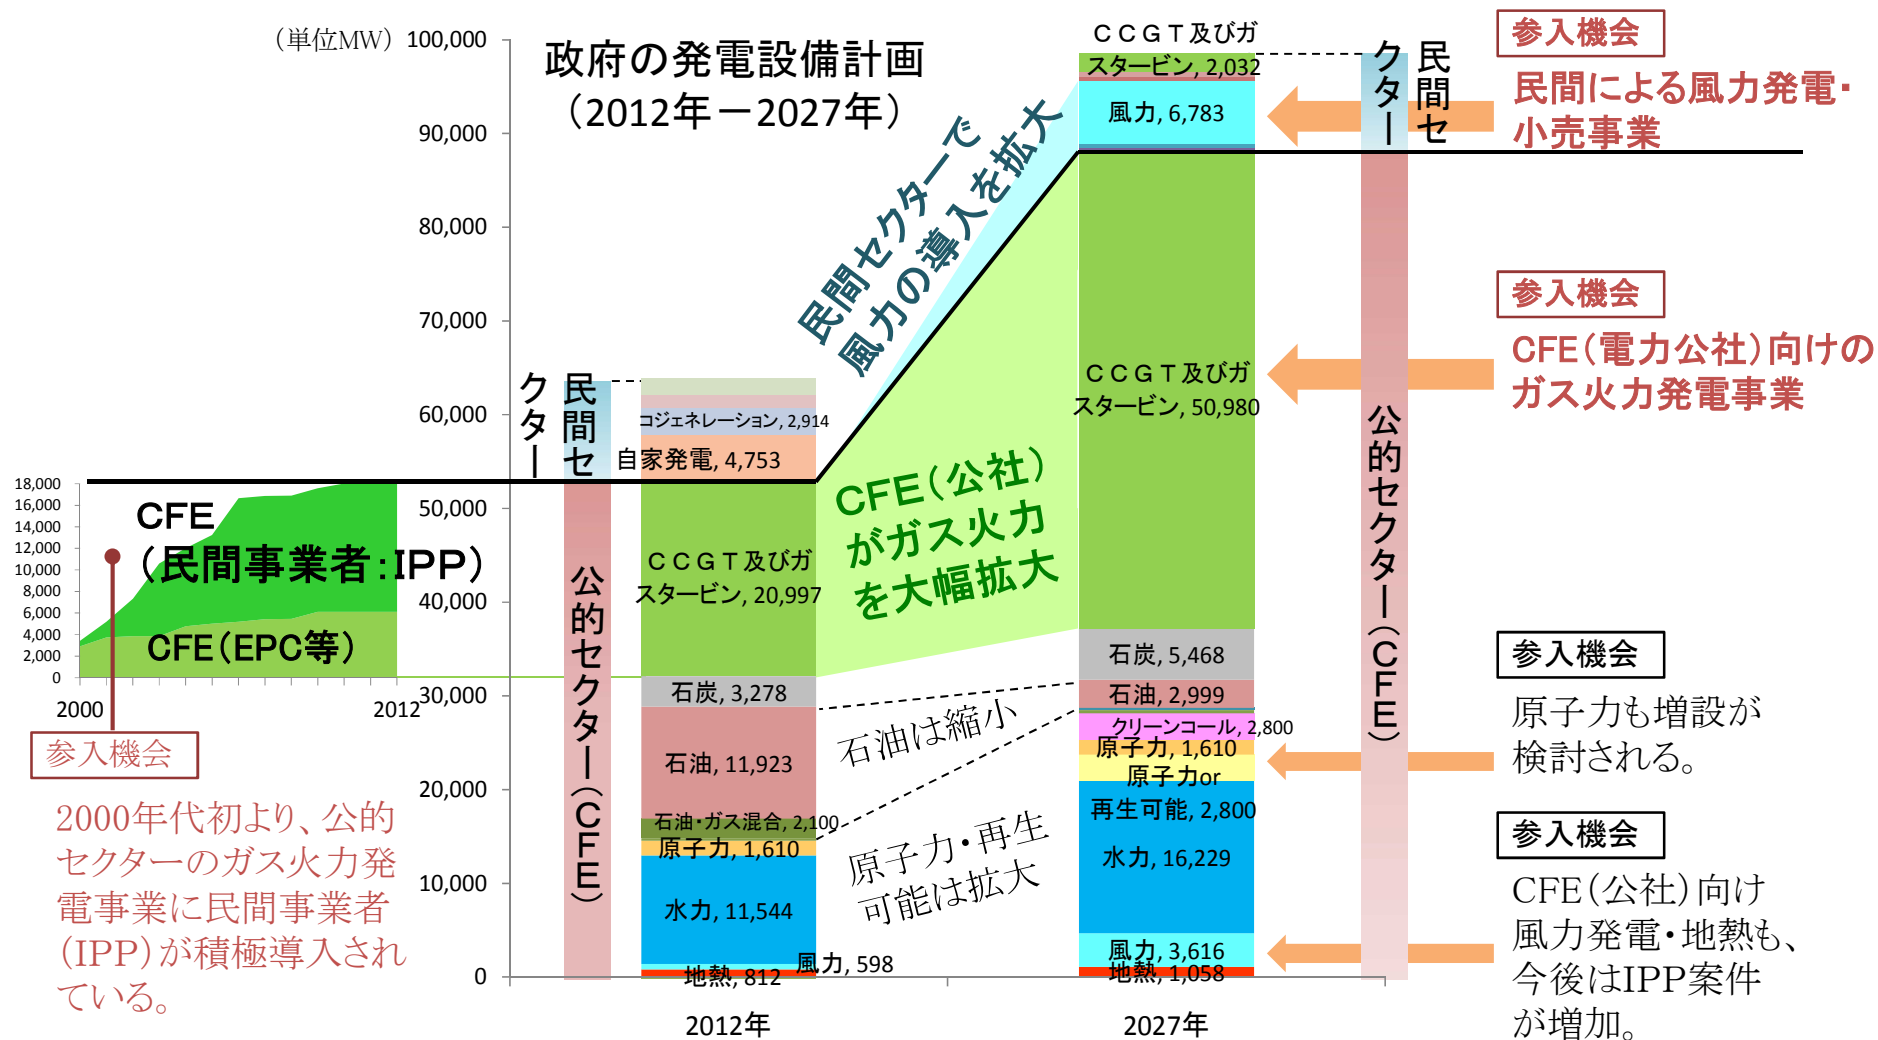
(単位MW)

政府の発電設備計画
(2012年－2027年)

100,000
90,000
80,000
70,000
60,000
50,000
40,000
30,000
20,000
10,000
0

18,000
16,000
14,000
12,000
10,000
8,000
6,000
4,000
2,000
0
2000
2012

CFE
(民間事業者:IPP)
CFE(EPC等)

参入機会
2000年代初より、公的セクターのガス火力発電事業に民間事業者(IPP)が積極導入されている。

民間セクター

公的セクター(CFE)

コジェネレーション, 2,914
自家発電, 4,753
CCGT及びガスタービン, 20,997
石炭, 3,278
石油, 11,923
石油・ガス混合, 2,100
原子力, 1,610
水力, 11,544
地熱, 812
風力, 598

2012年

民間セクターで風力の導入を拡大

CFE(公社)がガス火力を大幅拡大

石油は縮小

原子力・再生可能は拡大

CCGT及びガスタービン, 2,032
風力, 6,783
CCGT及びガスタービン, 50,980
石炭, 5,468
石油, 2,999
クリーンコール, 2,800
原子力, 1,610
原子力or
再生可能, 2,800
水力, 16,229
風力, 3,616
地熱, 1,058

2027年

民間セクター

公的セクター(CFE)

参入機会
民間による風力発電・小売事業

参入機会
CFE(電力公社)向けのガス火力発電事業

参入機会
原子力も増設が検討される。

参入機会
CFE(公社)向け風力発電・地熱も、今後はIPP案件が増加。